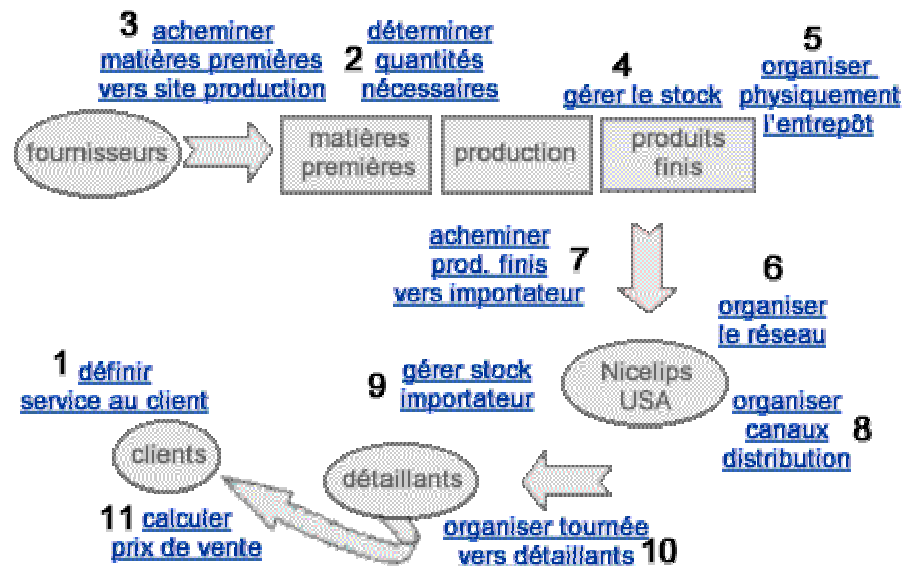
3 acheminer matières premières vers site production

2 déterminer quantités nécessaires

4 gérer le stock

5 organiser physiquement l'entrepôt

fournisseurs

matières premières

production

produits finis

acheminer prod. finis vers importateur 7

6 organiser le réseau

1 définir service au client

9 gérer stock importateur

Nicelips USA

organiser canaux distribution 8

clients

détaillants

11 calculer prix de vente

organiser tournée vers détaillants 10